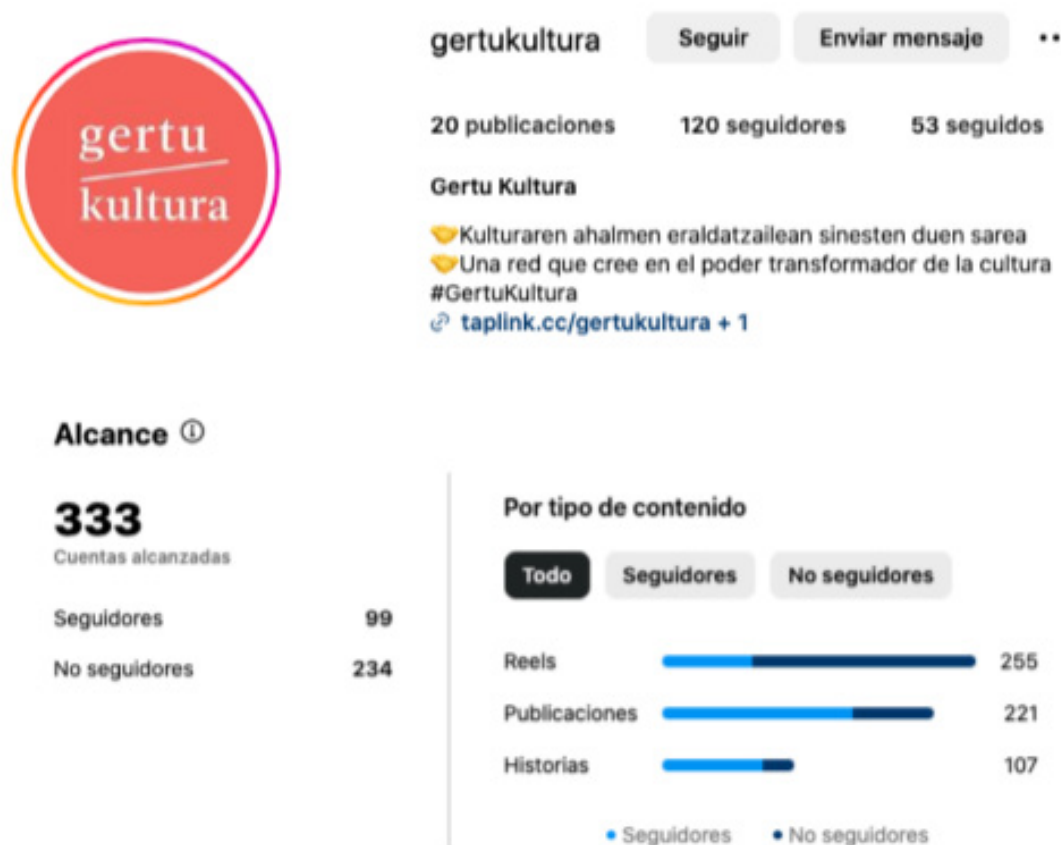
gertu
kultura

gertukultura Seguir Enviar mensaje ··

20 publicaciones 120 seguidores 53 seguidos

Gertu Kultura

🤝Kulturaren ahalmen eraldatzailean sinesten duen sarea
🤝Una red que cree en el poder transformador de la cultura
#GertuKultura
🔗 taplink.cc/gertukultura + 1

Alcance ⓘ

333
Cuentas alcanzadas

| | |
|---|---|
| Seguidores | 99 |
| No seguidores | 234 |

Por tipo de contenido

Todo Seguidores No seguidores

| | |
|---|---|
| Reels | 255 |
| Publicaciones | 221 |
| Historias | 107 |

• Seguidores • No seguidores